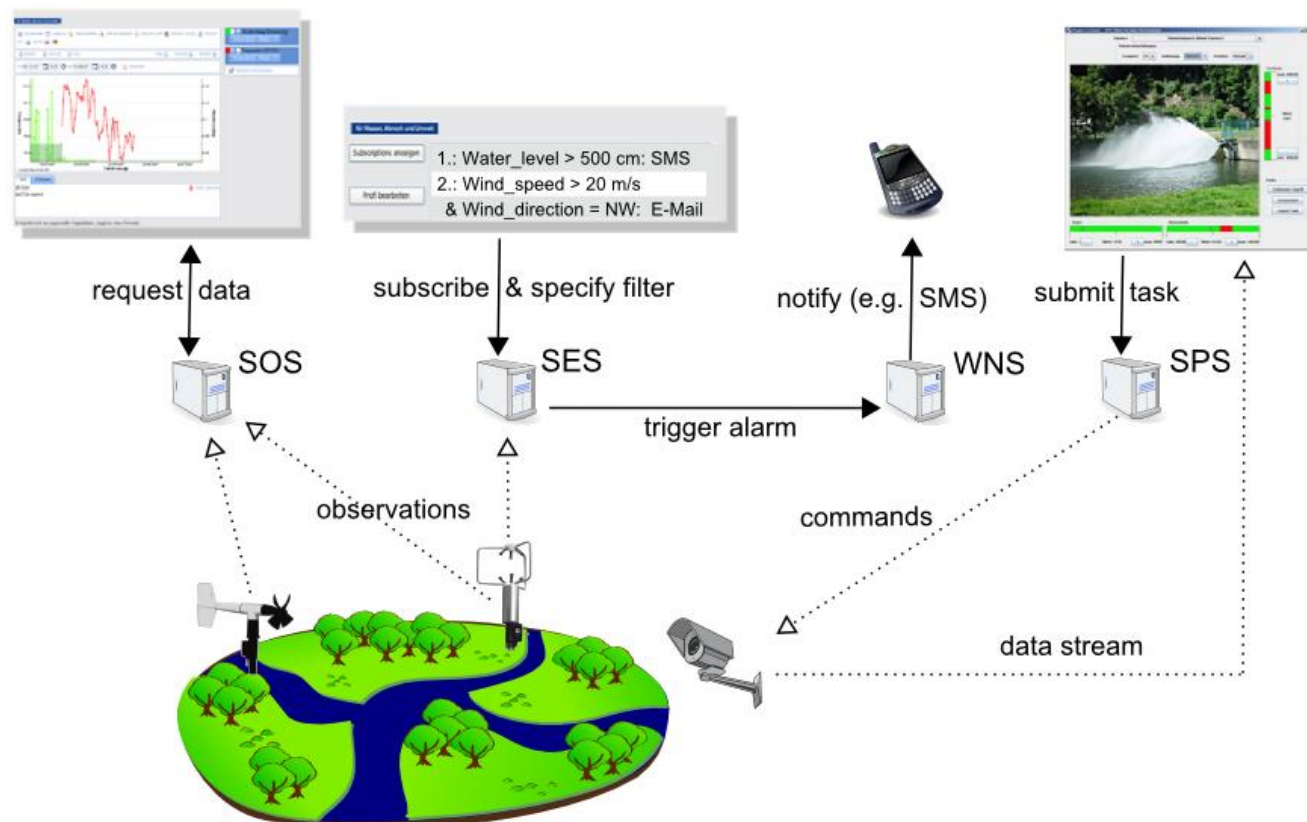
für Wasser, Mensch und Umwelt

Subscriptions anzeigen

Profil bearbeiten

1.: Water_level > 500 cm: SMS

2.: Wind_speed > 20 m/s & Wind_direction = NW: E-Mail

request data

subscribe & specify filter

notify (e.g. SMS)

submit task

SOS

SES

WNS

SPS

trigger alarm

observations

commands

data stream